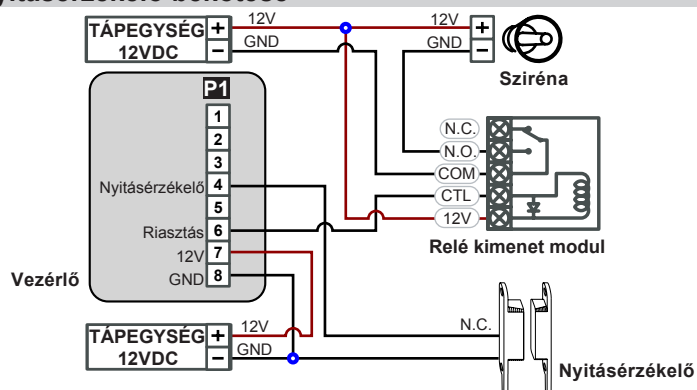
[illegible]yitásérzékelő bekötése

TÁPEGYSÉG 12VDC
+
−
12V
GND
12V
GND
+
−
Sziréna
P1
1
2
3
Nyitásérzékelő 4
5
Riasztás 6
12V 7
GND 8
Vezérlő
N.C.
N.O.
COM
CTL
12V
Relé kimenet modul
TÁPEGYSÉG 12VDC
+
−
12V
GND
N.C.
Nyitásérzékelő